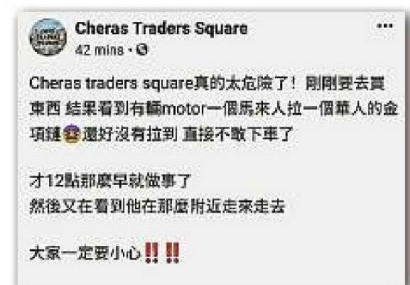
Cheras Traders Square
42 mins · ⚙

Cheras traders square真的太危険了！剛剛要去買東西 結果看到有輛motor一個馬來人拉一個華人的金項鏈😨還好沒有拉到 直接不敢下車了

才12點那麼早就做事了
然後又在看到他在那麼附近走來走去

大家一定要小心‼️‼️